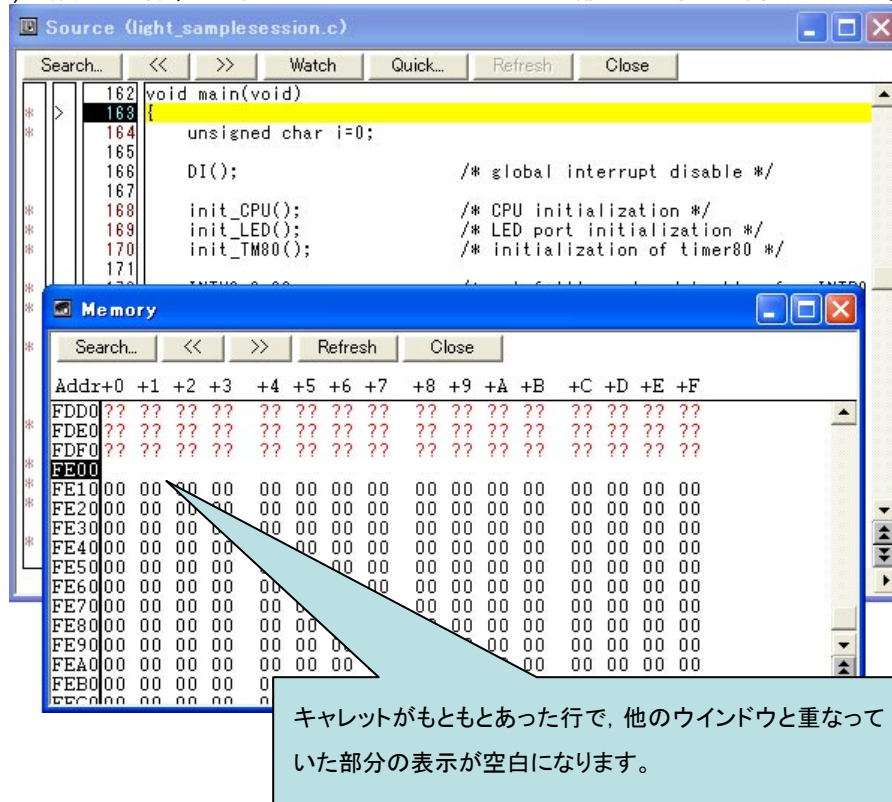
Source (light_samplesession.c)

Search... << >> Watch Quick... Refresh Close

162 void main(void)
163 {
164 unsigned char i=0;
165
166 DI(); /* global interrupt disable */
167
168 init_CPU(); /* CPU initialization */
169 init_LED(); /* LED port initialization */
170 init_TM80(); /* initialization of timer80 */
171

Memory

Search... << >> Refresh Close

| Addr | +0 | +1 | +2 | +3 | +4 | +5 | +6 | +7 | +8 | +9 | +A | +B | +C | +D | +E | +F |
|---|---|---|---|---|---|---|---|---|---|---|---|---|---|---|---|---|
| FDD0 | ?? | ?? | ?? | ?? | ?? | ?? | ?? | ?? | ?? | ?? | ?? | ?? | ?? | ?? | ?? | ?? |
| FDE0 | ?? | ?? | ?? | ?? | ?? | ?? | ?? | ?? | ?? | ?? | ?? | ?? | ?? | ?? | ?? | ?? |
| FDF0 | ?? | ?? | ?? | ?? | ?? | ?? | ?? | ?? | ?? | ?? | ?? | ?? | ?? | ?? | ?? | ?? |
| FE00 | | | | | | | | | | | | | | | | |
| FE10 | 00 | 00 | 00 | 00 | 00 | 00 | 00 | 00 | 00 | 00 | 00 | 00 | 00 | 00 | 00 | 00 |
| FE20 | 00 | 00 | 00 | 00 | 00 | 00 | 00 | 00 | 00 | 00 | 00 | 00 | 00 | 00 | 00 | 00 |
| FE30 | 00 | 00 | 00 | 00 | 00 | 00 | 00 | 00 | 00 | 00 | 00 | 00 | 00 | 00 | 00 | 00 |
| FE40 | 00 | 00 | 00 | 00 | 00 | 00 | 00 | 00 | 00 | 00 | 00 | 00 | 00 | 00 | 00 | 00 |
| FE50 | 00 | 00 | 00 | 00 | 00 | 00 | 00 | 00 | 00 | 00 | 00 | 00 | 00 | 00 | 00 | 00 |
| FE60 | 00 | 00 | 00 | 00 | 00 | 00 | 00 | 00 | 00 | 00 | 00 | 00 | 00 | 00 | 00 | 00 |
| FE70 | 00 | 00 | 00 | 00 | 00 | 00 | 00 | 00 | 00 | 00 | 00 | 00 | 00 | 00 | 00 | 00 |
| FE80 | 00 | 00 | 00 | 00 | 00 | 00 | 00 | 00 | 00 | 00 | 00 | 00 | 00 | 00 | 00 | 00 |
| FE90 | 00 | 00 | 00 | 00 | 00 | 00 | 00 | 00 | | | 00 | 00 | 00 | 00 | 00 | 00 |
| FEA0 | 00 | 00 | 00 | 00 | 00 | 00 | 00 | | | | | 00 | 00 | 00 | 00 | 00 |
| FEB0 | 00 | 00 | 00 | 00 | 0 | | | | | | | | | | | |

キャレットがもともとあった行で，他のウインドウと重なっていた部分の表示が空白になります。